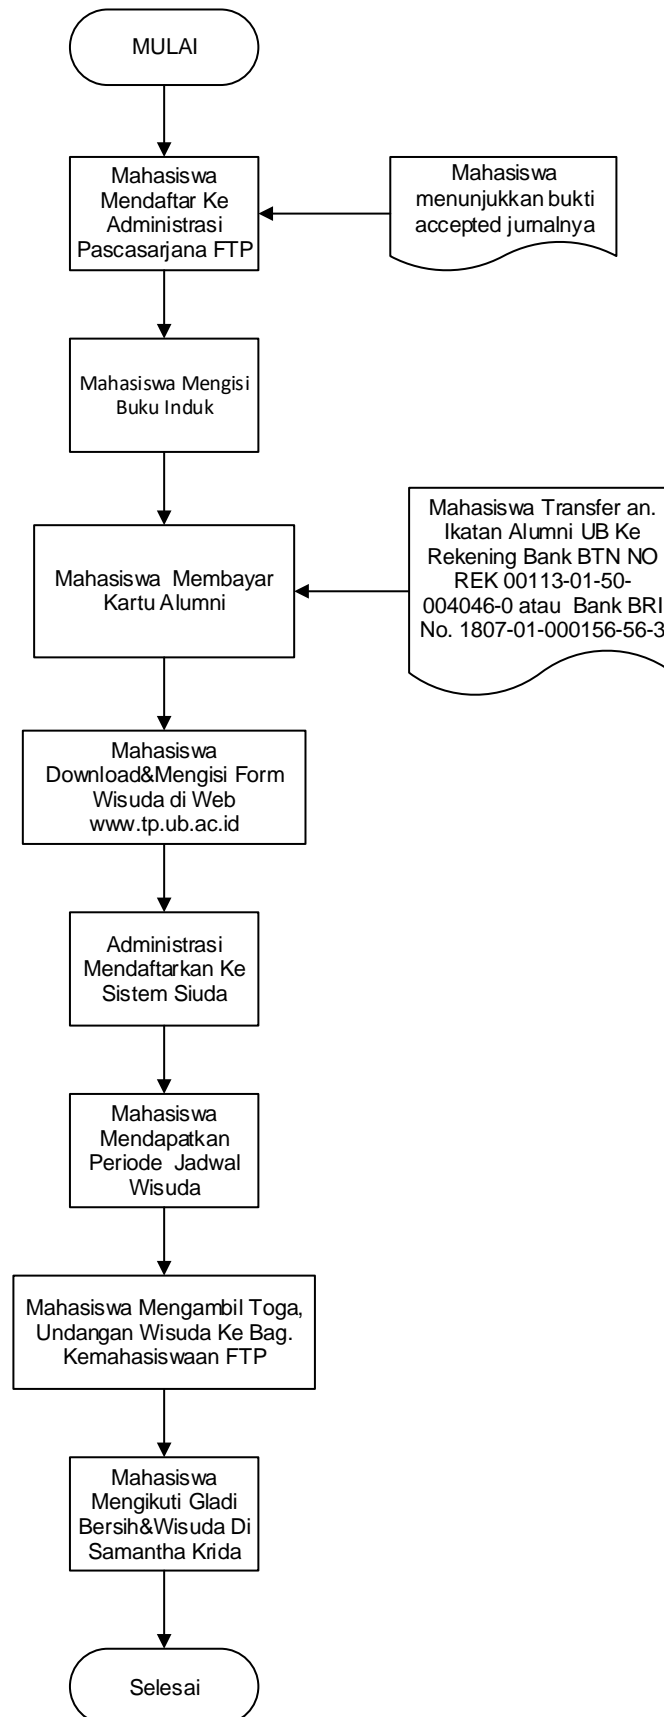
MULAI

Mahasiswa Mendaftar Ke Administrasi Pascasarjana FTP

Mahasiswa menunjukkan bukti accepted jurnalnya

Mahasiswa Mengisi Buku Induk

Mahasiswa Membayar Kartu Alumni

Mahasiswa Transfer an. Ikatan Alumni UB Ke Rekening Bank BTN NO REK 00113-01-50-004046-0 atau Bank BRI No. 1807-01-000156-56-3

Mahasiswa Download&Mengisi Form Wisuda di Web www.tp.ub.ac.id

Administrasi Mendaftarkan Ke Sistem Siuda

Mahasiswa Mendapatkan Periode Jadwal Wisuda

Mahasiswa Mengambil Toga, Undangan Wisuda Ke Bag. Kemahasiswaan FTP

Mahasiswa Mengikuti Gladi Bersih&Wisuda Di Samantha Krida

Selesai